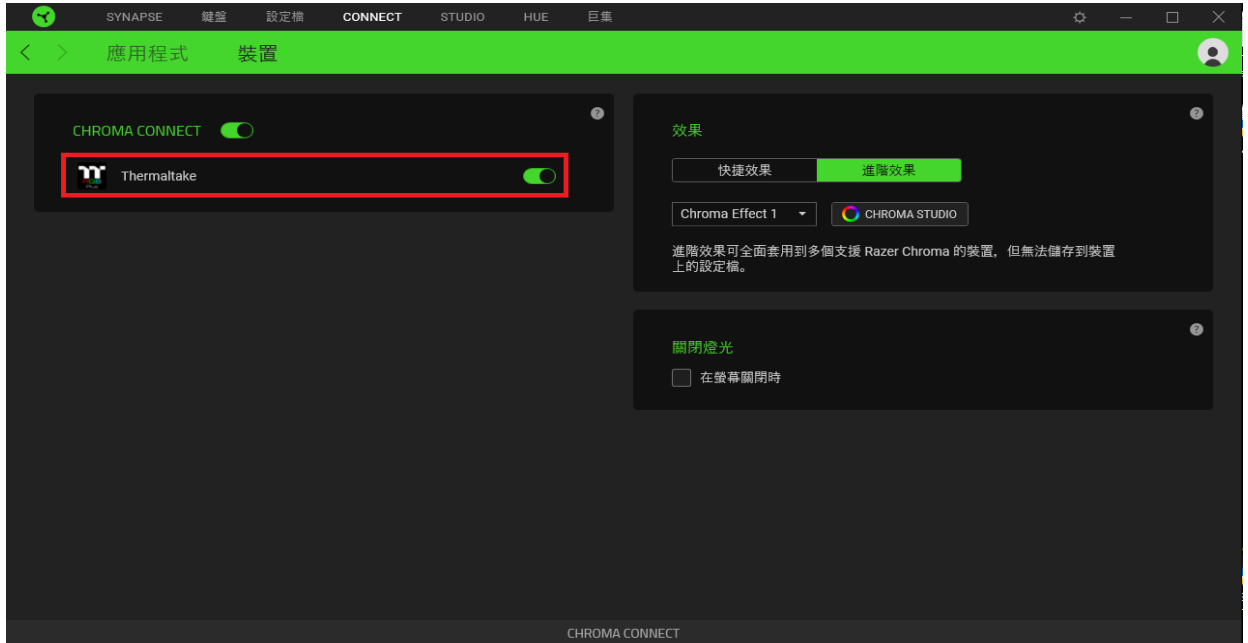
SYNAPSE 鍵盤 設定檔 CONNECT STUDIO HUE 巨集

應用程式 裝置

CHROMA CONNECT

Thermaltake

效果

快捷效果 進階效果

Chroma Effect 1

CHROMA STUDIO

進階效果可全面套用到多個支援 Razer Chroma 的裝置，但無法儲存到裝置上的設定檔。

關閉燈光

在螢幕關閉時

CHROMA CONNECT